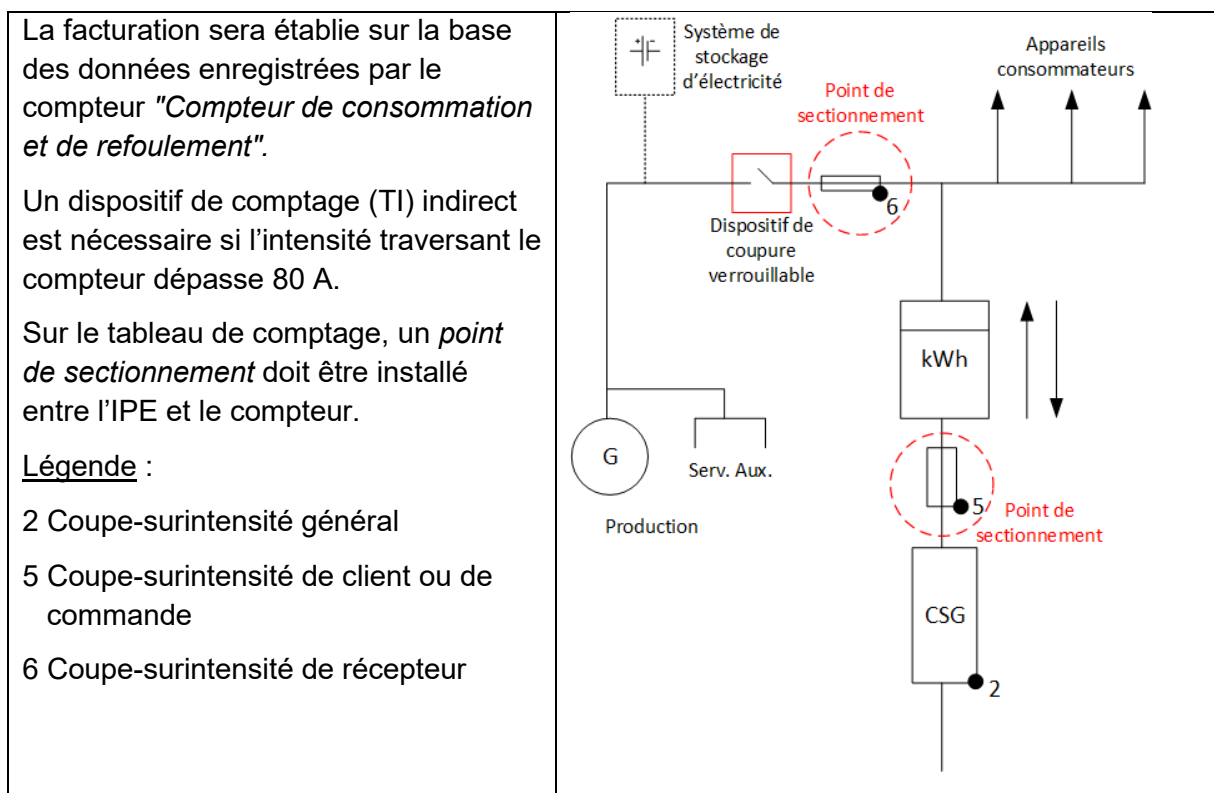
La facturation sera établie sur la base des données enregistrées par le compteur *"Compteur de consommation et de refoulement".*

Un dispositif de comptage (TI) indirect est nécessaire si l’intensité traversant le compteur dépasse 80 A.

Sur le tableau de comptage, un *point de sectionnement* doit être installé entre l’IPE et le compteur.

Légende :

2 Coupe-surintensité général

5 Coupe-surintensité de client ou de commande

6 Coupe-surintensité de récepteur

Système de stockage d’électricité

Appareils consommateurs

Point de sectionnement

6

Dispositif de coupure verrouillable

kWh

G

Serv. Aux.

Production

5

Point de sectionnement

CSG

2